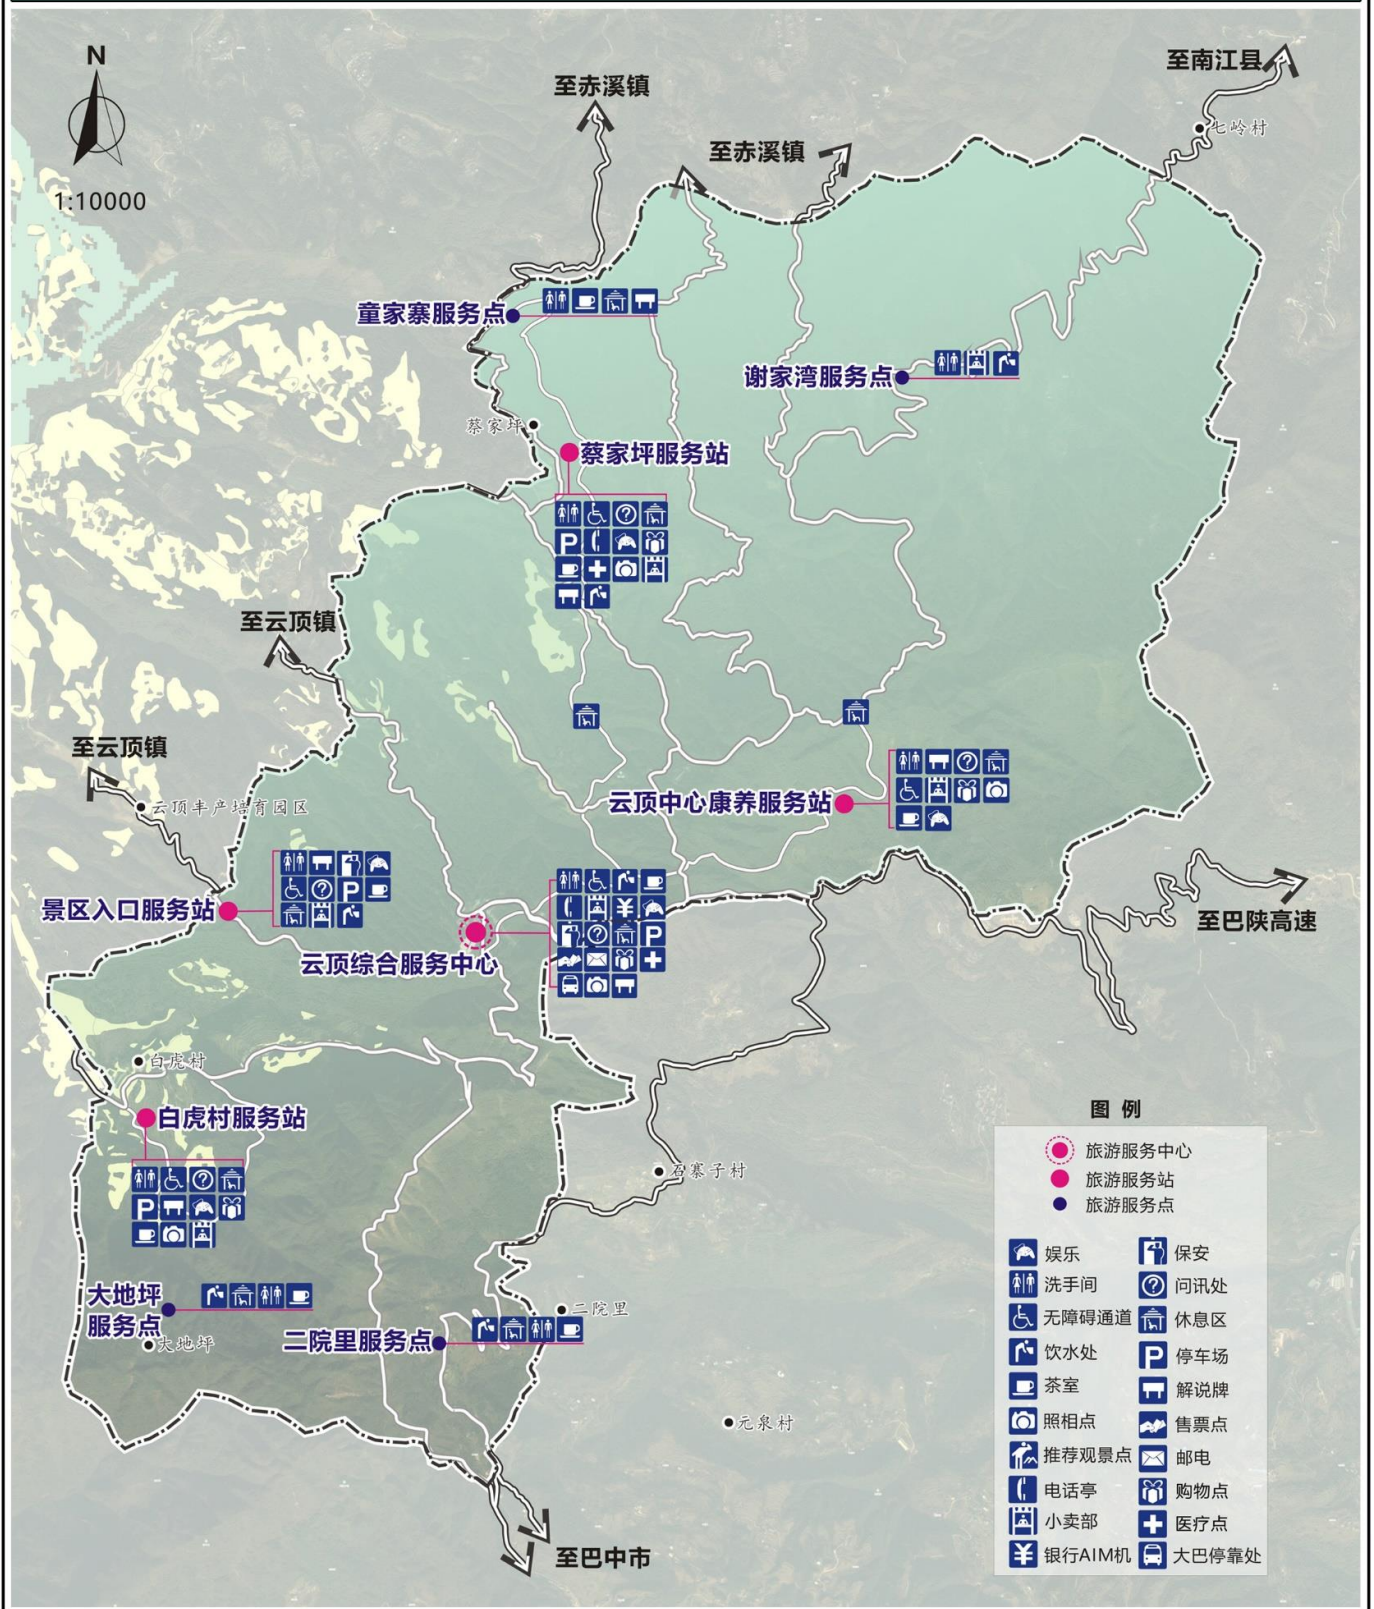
N

1:10000

至赤溪镇

至南江县

七岭村

至赤溪镇

童家寨服务点

谢家湾服务点

蔡家坪

蔡家坪服务站

至云顶镇

至云顶镇

云顶丰产培育园区

云顶中心康养服务站

景区入口服务站

云顶综合服务中心

至巴陕高速

白虎村

白虎村服务站

召寨子村

大地坪服务点

大地坪

二院里

二院里服务点

元泉村

至巴中市

图 例

旅游服务中心
旅游服务站
旅游服务点

娱乐
保安
洗手间
问讯处
无障碍通道
休息区
饮水处
停车场
茶室
解说牌
照相点
售票点
推荐观景点
邮电
电话亭
购物点
小卖部
医疗点
银行AIM机
大巴停靠处